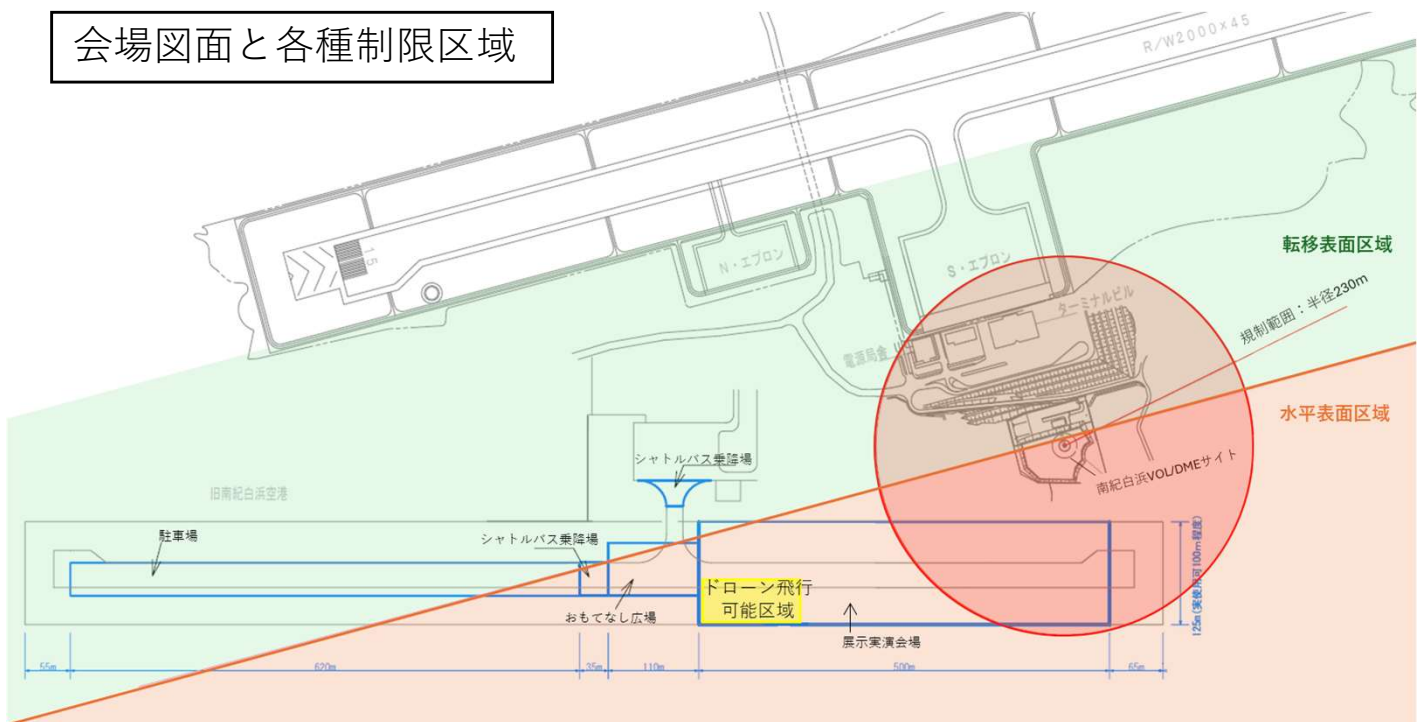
会場図面と各種制限区域

R/W2000×45

15

N・エプロン

S・エプロン

転移表面区域

ターミナルビル

規制範囲：半径230m

電源局舎

水平表面区域

シャトルバス乗降場

旧南紀白浜空港

南紀白浜VOL/DMEサイト

駐車場

シャトルバス乗降場

ドローン飛行
可能区域

おもてなし広場

展示実演会場

125m(実使用可100m程度)

55m

620m

35m

110m

500m

65m